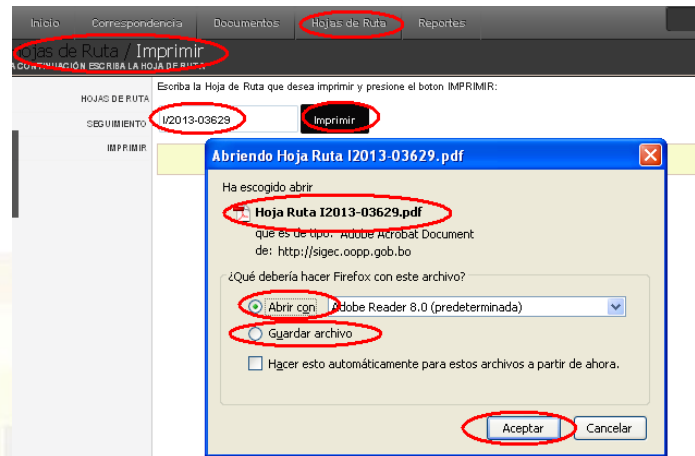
Inicio Correspondencia Documentos Hojas de Ruta Reportes

ojas de Ruta / Imprimir

A CONTINUACIÓN ESCRIBA LA HOJA DE RUTA

HOJAS DE RUTA

Escriba la Hoja de Ruta que desea imprimir y presione el boton IMPRIMIR:

SEGUIMIENTO I/2013-03629 Imprimir

IMPRIMIR

Abriendo Hoja Ruta I2013-03629.pdf

Ha escogido abrir

Hoja Ruta I2013-03629.pdf

que es de tipo: Adobe Acrobat Document

de: http://sigec.oopp.gob.bo

¿Qué debería hacer Firefox con este archivo?

Abrir con Adobe Reader 8.0 (predeterminada)

Guardar archivo

Hacer esto automáticamente para estos archivos a partir de ahora.

Aceptar Cancelar